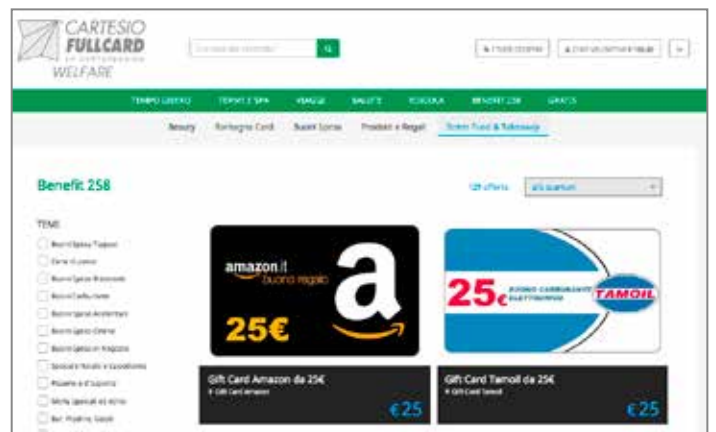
CARTESIO FULLCARD WELFARE

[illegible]

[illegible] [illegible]

TEMPO LIBERO TERME E SPA VIAGGI SALUTE SCUOLA BENEFIT 258 GRATIS

Beauty Fortuegne Card Buoni Spesa Prodotti e Regali Ticket Food & Takeaway

Benefit 258

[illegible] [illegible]

TEMI

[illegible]

amazon.it buono regalo 25€

25€ BUONO CARBURANTE ELETTRONICO TAMOIL

Gift Card Amazon da 25€
€25

Gift Card Tamoil da 25€
€25